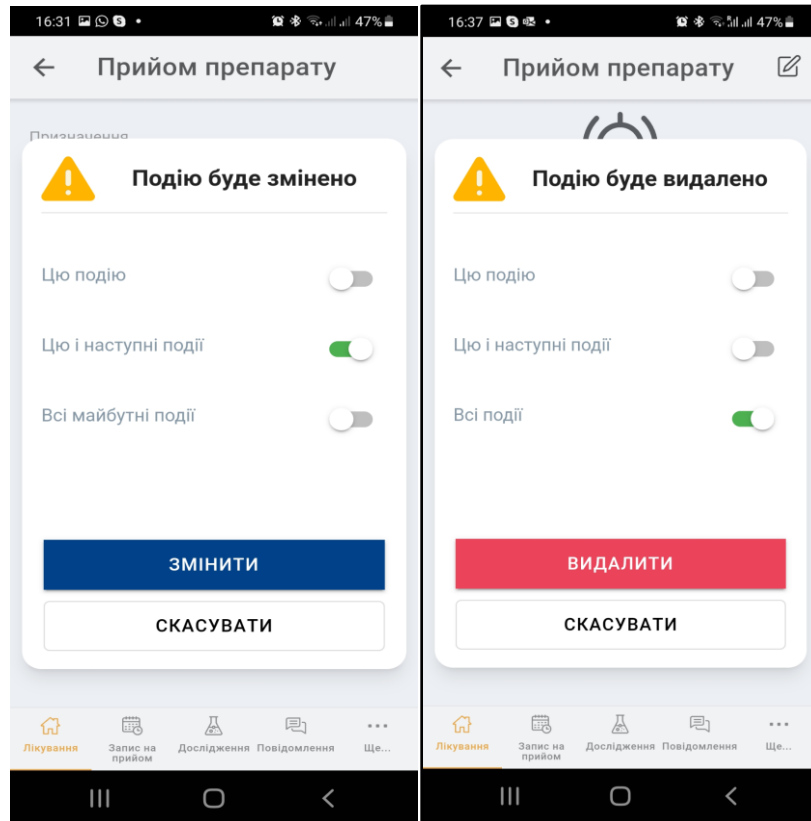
16:31 47%

Прийом препарату

Призначення

Подію буде змінено

Цю подію

Цю і наступні події

Всі майбутні події

ЗМІНИТИ

СКАСУВАТИ

Лікування Запис на прийом Дослідження Повідомлення Ще...

16:37 47%

Прийом препарату

Подію буде видалено

Цю подію

Цю і наступні події

Всі події

ВИДАЛИТИ

СКАСУВАТИ

Лікування Запис на прийом Дослідження Повідомлення Ще...